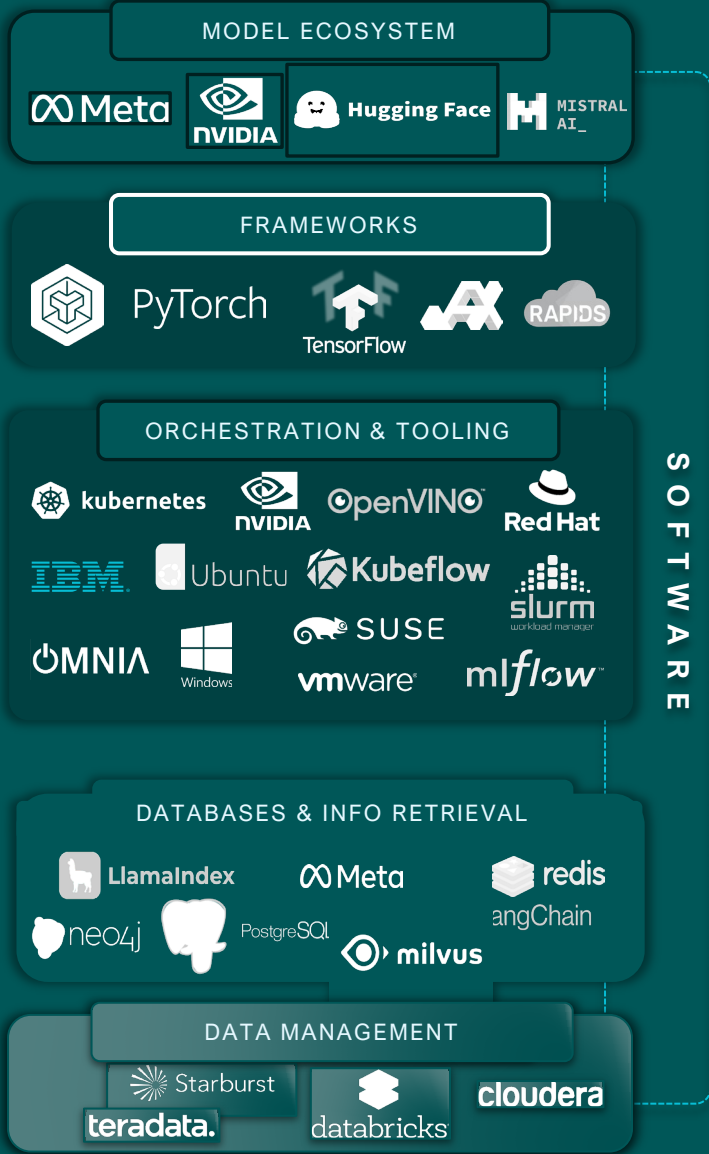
MODEL ECOSYSTEM

Meta NVIDIA Hugging Face MISTRAL AI_

FRAMEWORKS

PyTorch TensorFlow RAPIDS

ORCHESTRATION & TOOLING

kubernetes NVIDIA OpenVINO Red Hat IBM Ubuntu Kubeflow slurm workload manager OMNIA Windows SUSE vmware mlflow

SOFTWARE

DATABASES & INFO RETRIEVAL

LlamaIndex Meta redis angChain neo4j PostgreSQL milvus

DATA MANAGEMENT

Starburst teradata. databricks cloudera